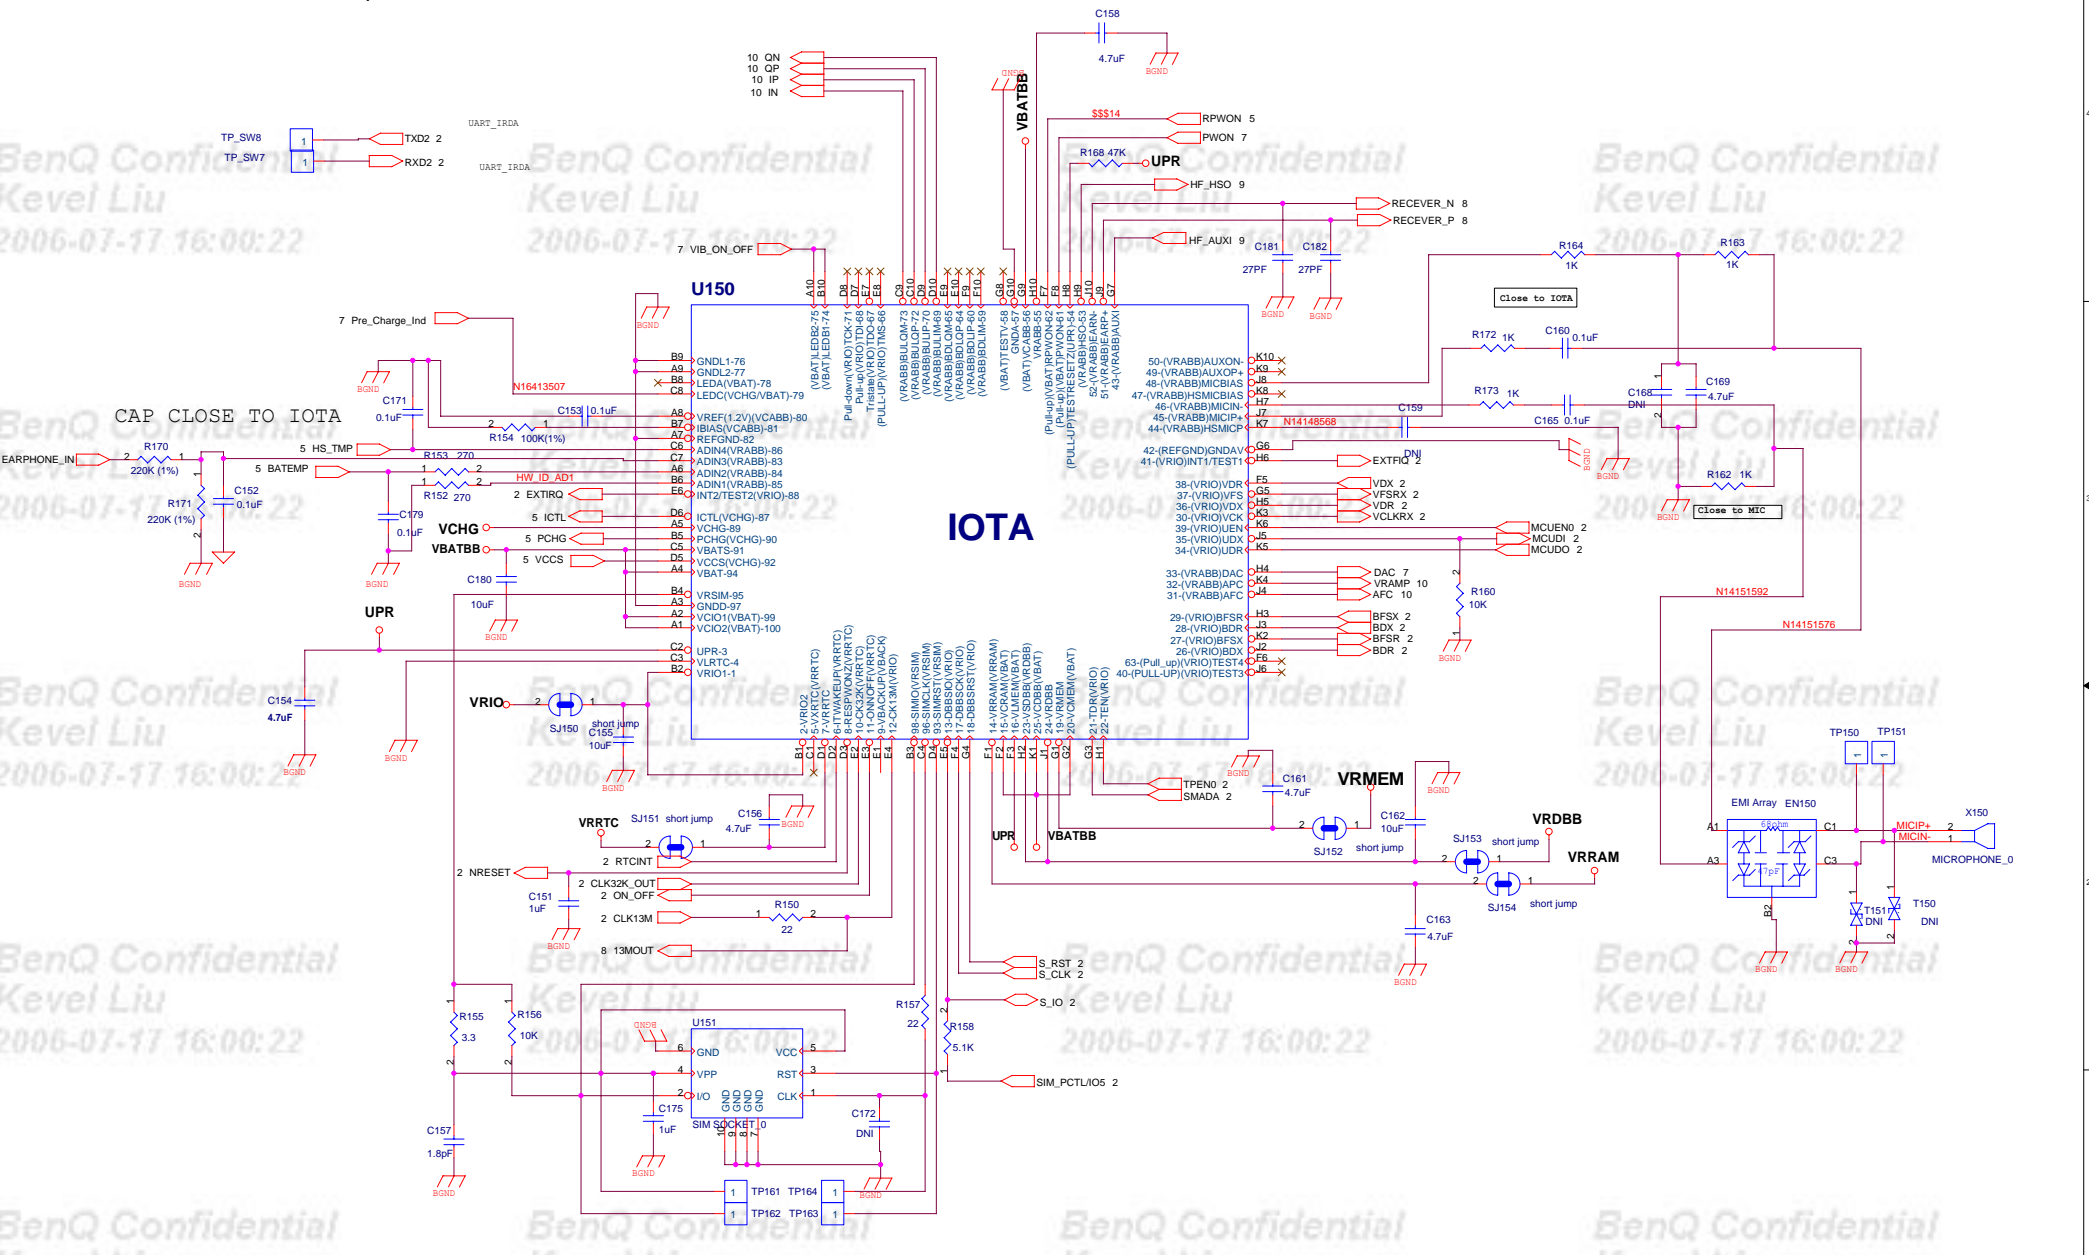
BenQ Confidential
Kevel Liu
2006-07-17 16:00:22

U150

IOTA

CAP CLOSE TO IOTA

TP_SW8
TP_SW7
TXD2 2
RXD2 2
UART_IRDA
UART_IRDA

10 QN
10 QP
10 IP
10 IN

7 VIB_ON_OFF
7 Pre_Charge_Ind

C158
4.7uF
BGND
VBATBB
$$$14
RPWON 5
PWON 7
R168 47K
UPR
HF_HSO 9
RECEVER_N 8
RECEVER_P 8
HF_AUXI 9
C181
27PF
C182
27PF
R164
1K
R163
1K
Close to IOTA
R172 1K
C160 0.1uF
R173 1K
C168 DNI
C169 4.7uF
C159
C165 0.1uF
N14148568
EXTFIQ 2
DNI
R162 1K
Close to MIC
VDX 2
VFSRX 2
VDR 2
VCLKRX 2
MCUEN0 2
MCUDI 2
MCUDO 2
DAC 7
VRAMP 10
AFC 10
R160 10K
BFSX 2
BDX 2
BFSR 2
BDR 2
N14151592
N14151576

B9 GNDL1-76
A9 GNDL2-77
B8 LEDA(VBAT)-78
C8 LEDC(VCHG/VBAT)-79
A8 VREF(1.2V)(VCABB)-80
B7 IBIAS(VCABB)-81
A7 REFGND-82
C6 ADIN4(VRABB)-86
C7 ADIN3(VRABB)-83
A6 ADIN2(VRABB)-84
B6 ADIN1(VRABB)-85
E6 INT2/TEST2(VRIO)-88
D6 ICTL(VCHG)-87
A5 VCHG-89
B5 PCHG(VCHG)-90
C5 VBATS-91
D5 VCCS(VCHG)-92
A4 VBAT-94
B4 VRSIM-95
A3 GNDD-97
A2 VCIO1(VBAT)-99
A1 VCIO2(VBAT)-100
C2 UPR-3
C3 VLRTC-4
B2 VRIO1-1

50-(VRABB)AUXON- K10
49-(VRABB)AUXOP+ K9
48-(VRABB)MICBIAS J8
47-(VRABB)HSMICBIAS K8
46-(VRABB)MICIN- H7
45-(VRABB)MICIP+ J7
44-(VRABB)HSMICP K7
42-(REFGND)GNDAV G6
41-(VRIO)INT1/TEST1 H6
38-(VRIO)VDR F5
37-(VRIO)VFS G5
36-(VRIO)VDX H5
30-(VRIO)VCK K3
39-(VRIO)UEN K6
35-(VRIO)UDX J5
34-(VRIO)UDR K5
33-(VRABB)DAC H4
32-(VRABB)APC K4
31-(VRABB)AFC J4
29-(VRIO)BFSR H3
28-(VRIO)BDR J3
27-(VRIO)BFSX K2
26-(VRIO)BDX J2
63-(Pull_up)(VRIO)TEST4 F6
40-(PULL-UP)(VRIO)TEST3 J6

A10 (VBAT)LEDB2-75
B10 (VBAT)LEDB1-74
D8 Pull-down(VRIO)TCK-71
D7 Pull-up(VRIO)TDI-68
E7 Tristate(VRIO)TDO-67
E8 (PULL-UP)(VRIO)TMS-66
C9 (VRABB)BULOM-73
C10 (VRABB)BULOP-72
D9 (VRABB)BULIP-70
D10 (VRABB)BULIM-69
E9 (VRABB)BDLOM-65
E10 (VRABB)BDLOP-64
F9 (VRABB)BDLIP-60
F10 (VRABB)BDLIM-59
G8 (VBAT)TESTV-58
G10 GNDA-57
G9 (VBAT)VCABB-56
H10 VRABB-55
F7 (Pull-up)(VBAT)RPWON-62
F8 (Pull-up)(VBAT)PWON-61
H8 (PULL-UP)TESTRESETZ(UPR)-54
H9 (VRABB)HSO-53
J10 52-(VRABB)EARN-
J9 51-(VRABB)EARP+
G7 43-(VRABB)AUXI

B1 2-VRIO2
C1 5-VXRTC(VRRTC)
D1 7-VRRTC
D2 6-ITWAKEUP(VRRTC)
D3 8-RESPWONZ(VRRTC)
E2 10-CK32K(VRRTC)
E3 11-ONNOFF(VRRTC)
E1 9-BACKUP(VBACK)
E4 12-CK13M(VRIO)
B3 98-SIMIO(VRSIM)
C4 96-SIMCLK(VRSIM)
D4 93-SIMRST(VRSIM)
E5 13-DBBSIO(VRIO)
F4 17-DBBSCK(VRIO)
G4 18-DBBSRST(VRIO)
F1 14-VRRAM(VRRAM)
F2 15-VCRAM(VBAT)
F3 16-VLMEM(VBAT)
H2 23-VSDBB(VRDBB)
K1 25-VCDBB(VBAT)
J1 24-VRDBB
G1 19-VRMEM
G2 20-VCMEM(VBAT)
G3 21-TDR(VRIO)
H1 22-TEN(VRIO)

N16413507
C171 0.1uF
C153 0.1uF
R154 100K(1%)
EARPHONE_IN
R170 220K (1%)
5 HS_TMP
R153 270
5 BATEMP
HW_ID_AD1
R152 270
2 EXTIRQ
C152 0.1uF
R171 220K (1%)
C179 0.1uF
5 ICTL
VCHG
5 PCHG
VBATBB
5 VCCS
C180 10uF
UPR
C154 4.7uF
VRIO
SJ150
short jump
C155 10uF
VRRTC
SJ151 short jump
C156 4.7uF
2 RTCINT
2 NRESET
C151 1uF
2 CLK32K_OUT
2 ON_OFF
R150 22
2 CLK13M
8 13MOUT
TPEN0 2
SMADA 2
C161 4.7uF
VRMEM
UPR
VBATBB
C162 10uF
SJ152
short jump
SJ153 short jump
VRDBB
VRRAM
SJ154 short jump
C163 4.7uF
S_RST 2
S_CLK 2
S_IO 2
R157 22
R158 5.1K
SIM_PCTL/IO5 2
R155 3.3
R156 10K
U151
GND
VCC
VPP
RST
I/O
CLK
GND GND GND GND
SIM SOCKET_0
C175 1uF
C172 DNI
C157 1.8pF
TP161 TP164
TP162 TP163
TP150 TP151
EMI Array EN150
68ohm
47pF
A1 C1 A3 C3 B2
MICIP+
MICIN-
X150
MICROPHONE_0
T151 DNI
T150 DNI
BGND
GND